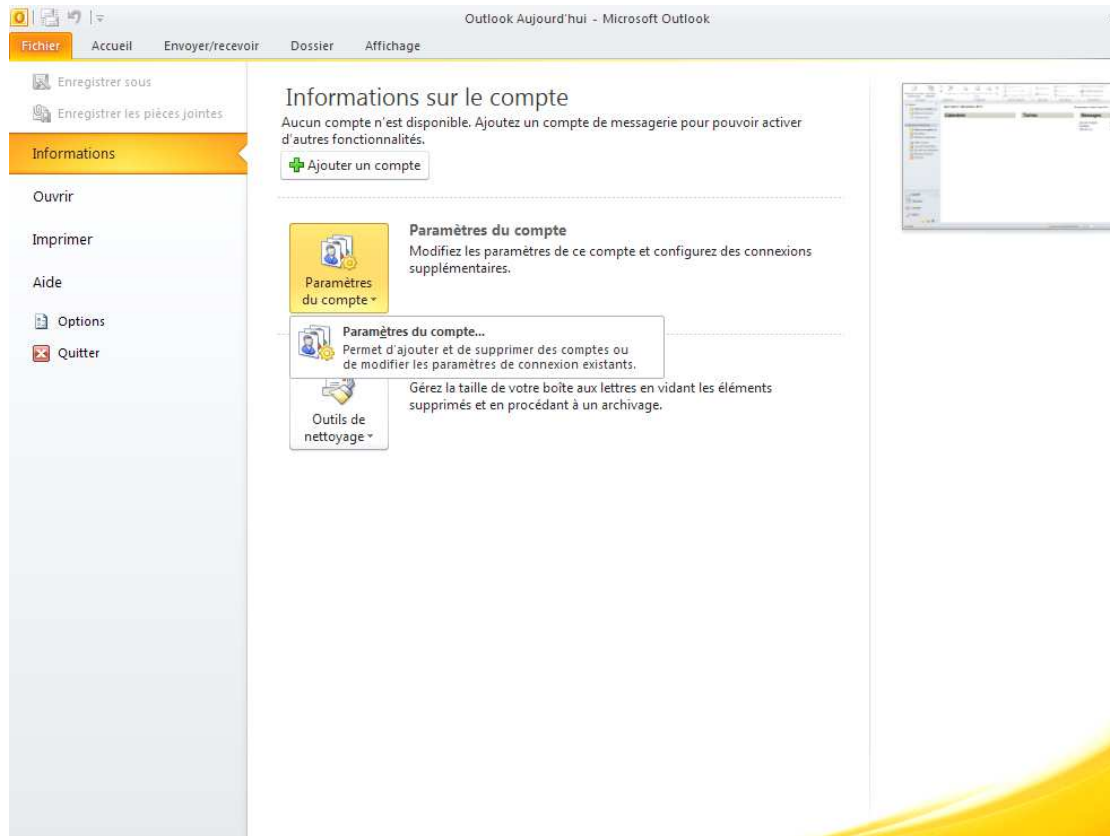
Outlook Aujourd'hui - Microsoft Outlook

Fichier Accueil Envoyer/recevoir Dossier Affichage

Enregistrer sous
Enregistrer les pièces jointes
Informations
Ouvrir
Imprimer
Aide
Options
Quitter

Informations sur le compte
Aucun compte n'est disponible. Ajoutez un compte de messagerie pour pouvoir activer d'autres fonctionnalités.

Ajouter un compte

Paramètres du compte
Paramètres du compte
Modifiez les paramètres de ce compte et configurez des connexions supplémentaires.

Paramètres du compte...
Permet d'ajouter et de supprimer des comptes ou de modifier les paramètres de connexion existants.

Outils de nettoyage
Gérez la taille de votre boîte aux lettres en vidant les éléments supprimés et en procédant à un archivage.